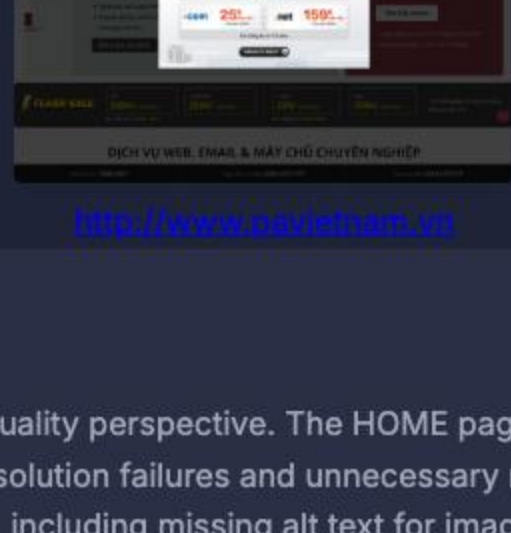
.com 25 .net 159

FLASH SALE

DỊCH VỤ WEB, EMAIL & MÁY CHỦ CHUYÊN NGHIỆP

http://www.pavietnam.vn

uality perspective. The HOME pag
solution failures and unnecessary
including missing alt text for imag